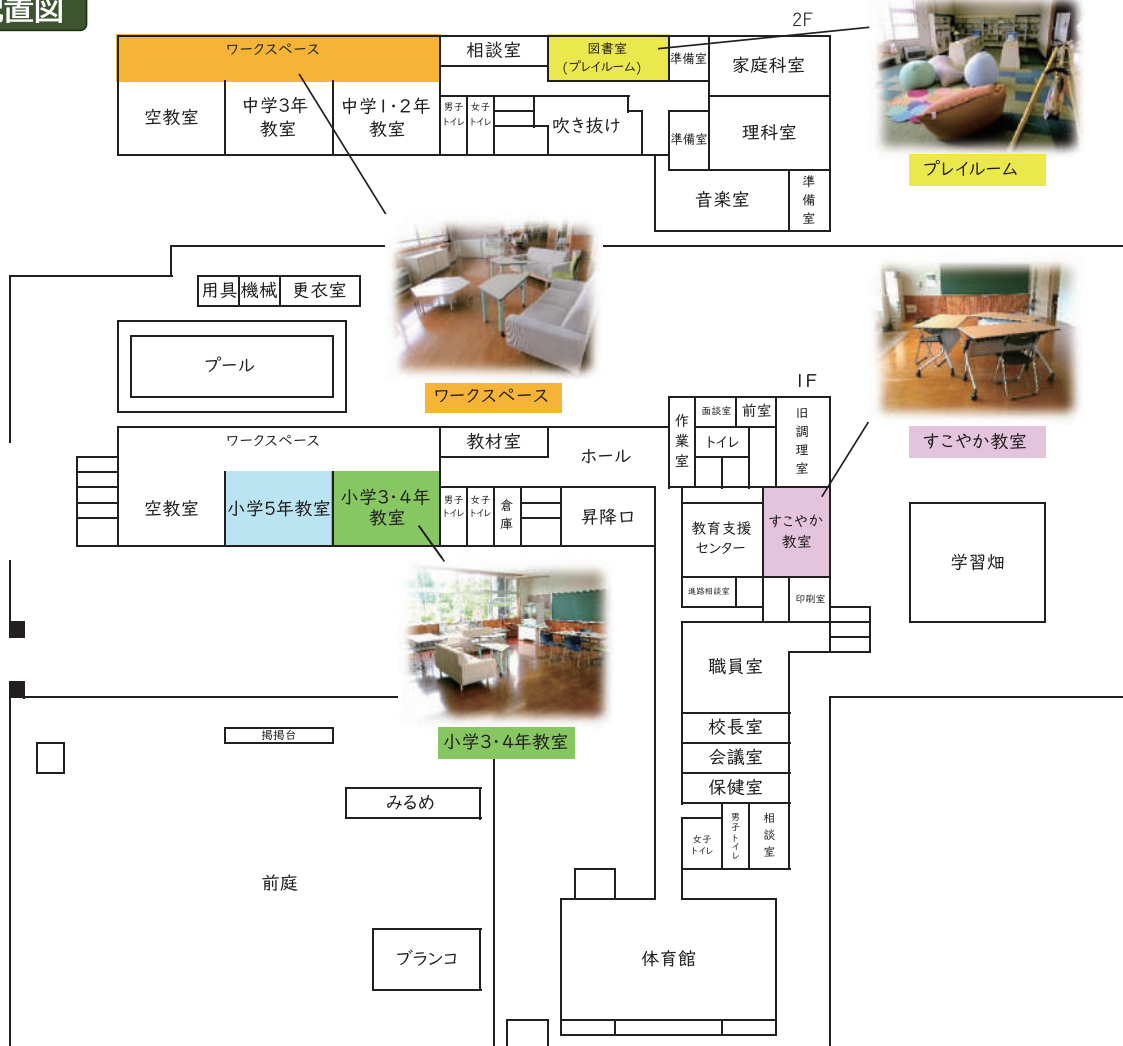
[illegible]置図

2F

ワークスペース

相談室

図書室
(プレイルーム)

準備室

家庭科室

空教室

中学3年教室

中学1・2年教室

男子トイレ

女子トイレ

吹き抜け

準備室

理科室

音楽室

準備室

プレイルーム

用具

機械

更衣室

プール

ワークスペース

1F

すこやか教室

ワークスペース

教材室

ホール

作業室

面談室

前室

旧調理室

トイレ

空教室

小学5年教室

小学3・4年教室

男子トイレ

女子トイレ

倉庫

昇降口

教育支援センター

すこやか教室

学習畑

進路相談室

印刷室

職員室

小学3・4年教室

掲揚台

校長室

会議室

保健室

みるめ

女子トイレ

男子トイレ

相談室

前庭

ブランコ

体育館